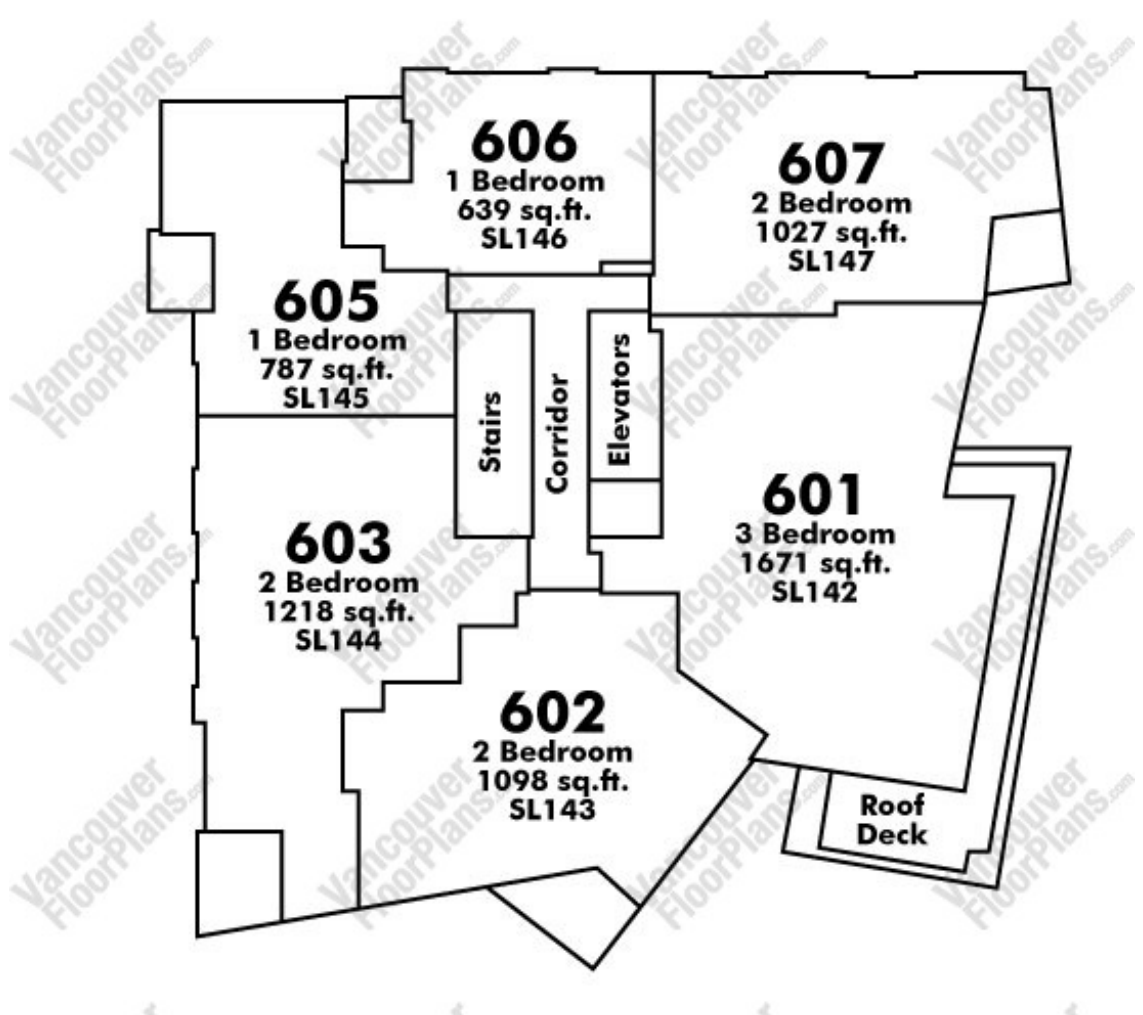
606
1 Bedroom
639 sq.ft.
SL146

607
2 Bedroom
1027 sq.ft.
SL147

605
1 Bedroom
787 sq.ft.
SL145

Stairs

Corridor

Elevators

601
3 Bedroom
1671 sq.ft.
SL142

603
2 Bedroom
1218 sq.ft.
SL144

602
2 Bedroom
1098 sq.ft.
SL143

Roof
Deck

VancouverFloorPlans.com